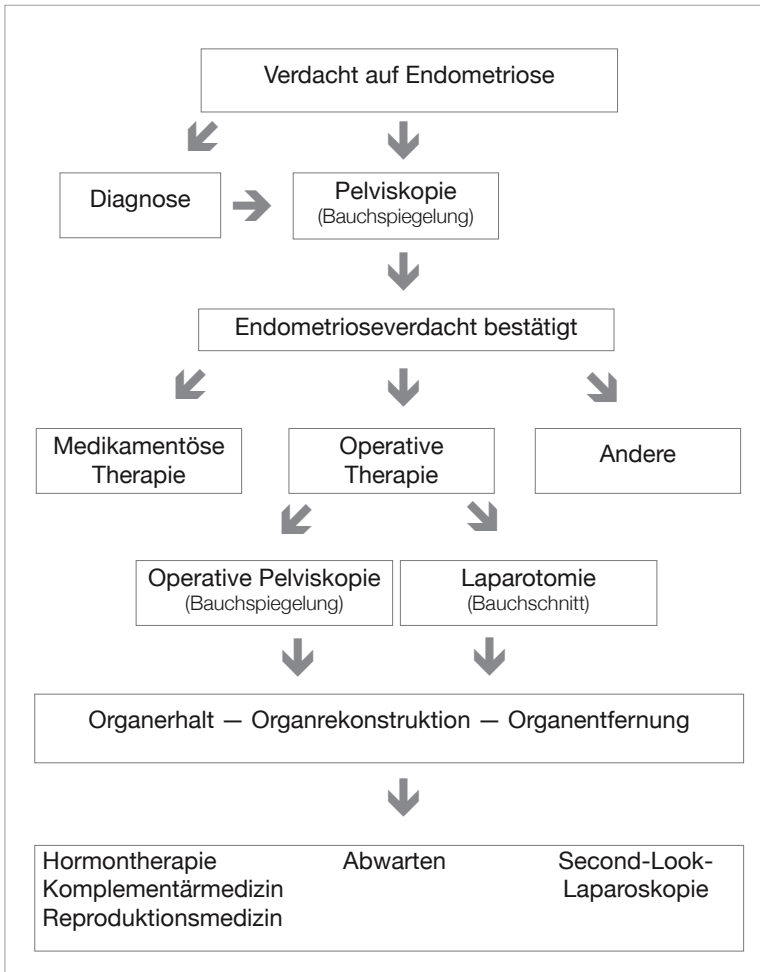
Verdacht auf Endometriose

Diagnose

Pelviskopie
(Bauchspiegelung)

Endometrioseverdacht bestätigt

Medikamentöse Therapie

Operative Therapie

Andere

Operative Pelviskopie
(Bauchspiegelung)

Laparotomie
(Bauchschnitt)

Organerhalt — Organrekonstruktion — Organentfernung

Hormontherapie
Komplementärmedizin
Reproduktionsmedizin

Abwarten

Second-Look-Laparoskopie